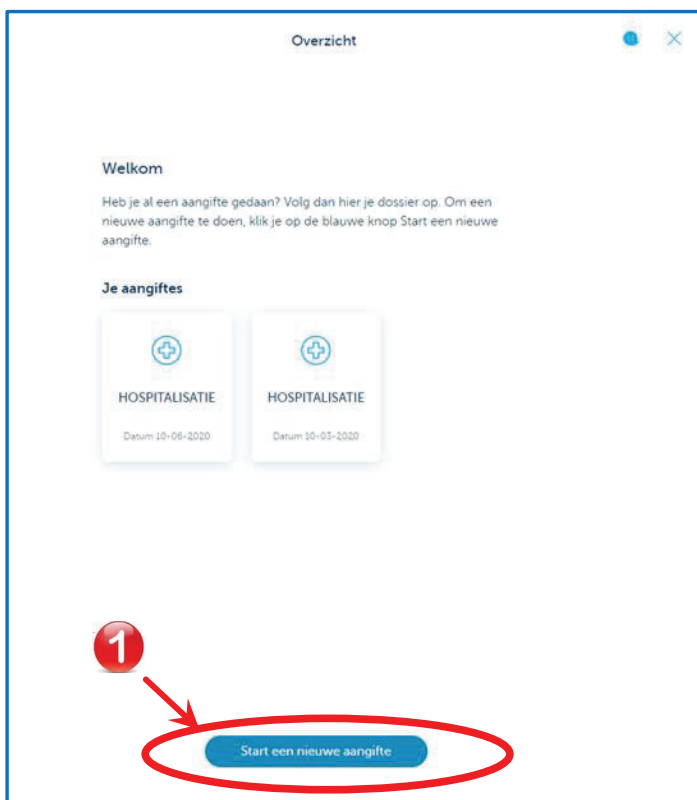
Overzicht

Welkom

Heb je al een aangifte gedaan? Volg dan hier je dossier op. Om een nieuwe aangifte te doen, klik je op de blauwe knop Start een nieuwe aangifte.

Je aangiftes

HOSPITALISATIE

Datum 10-06-2020

HOSPITALISATIE

Datum 10-03-2020

1

Start een nieuwe aangifte